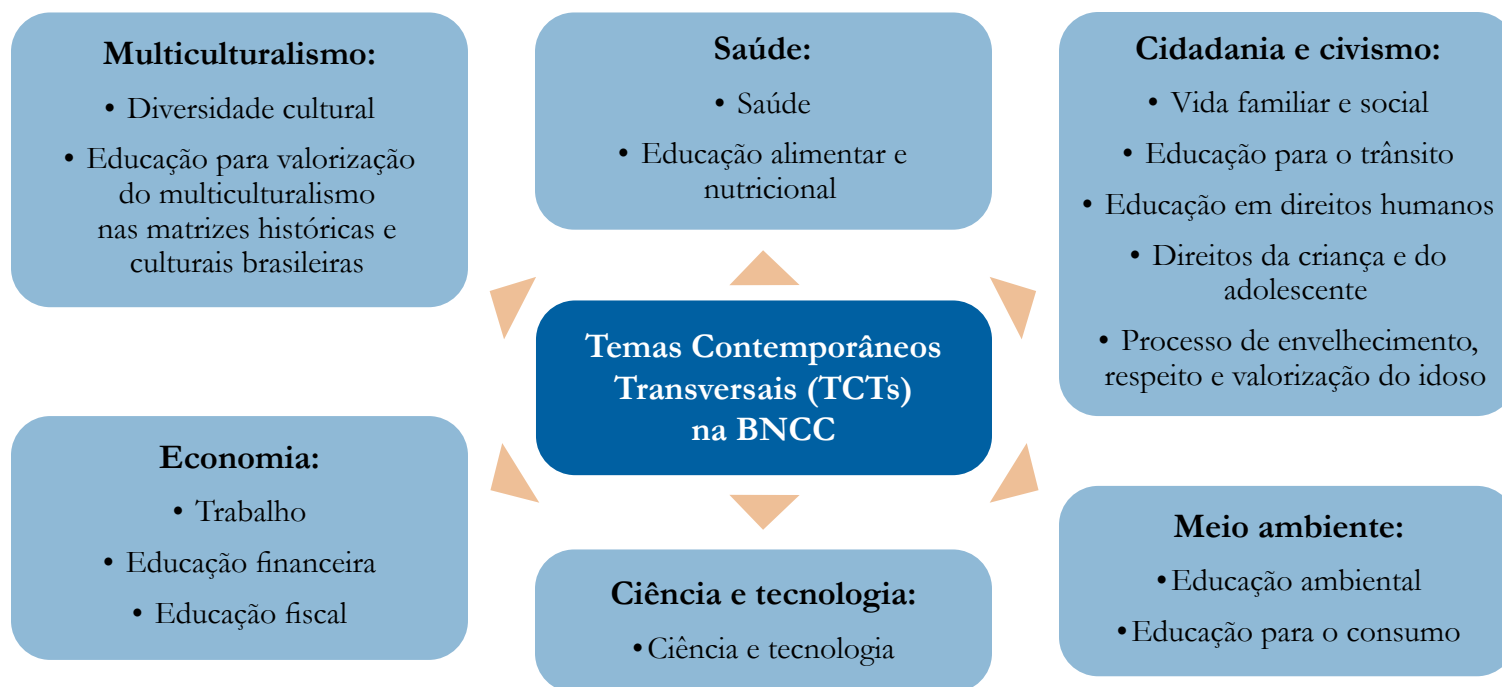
Multiculturalismo:

• Diversidade cultural

• Educação para valorização do multiculturalismo nas matrizes históricas e culturais brasileiras

Saúde:

• Saúde

• Educação alimentar e nutricional

Cidadania e civismo:

• Vida familiar e social

• Educação para o trânsito

• Educação em direitos humanos

• Direitos da criança e do adolescente

• Processo de envelhecimento, respeito e valorização do idoso

Temas Contemporâneos Transversais (TCTs) na BNCC

Economia:

• Trabalho

• Educação financeira

• Educação fiscal

Ciência e tecnologia:

•Ciência e tecnologia

Meio ambiente:

•Educação ambiental

•Educação para o consumo